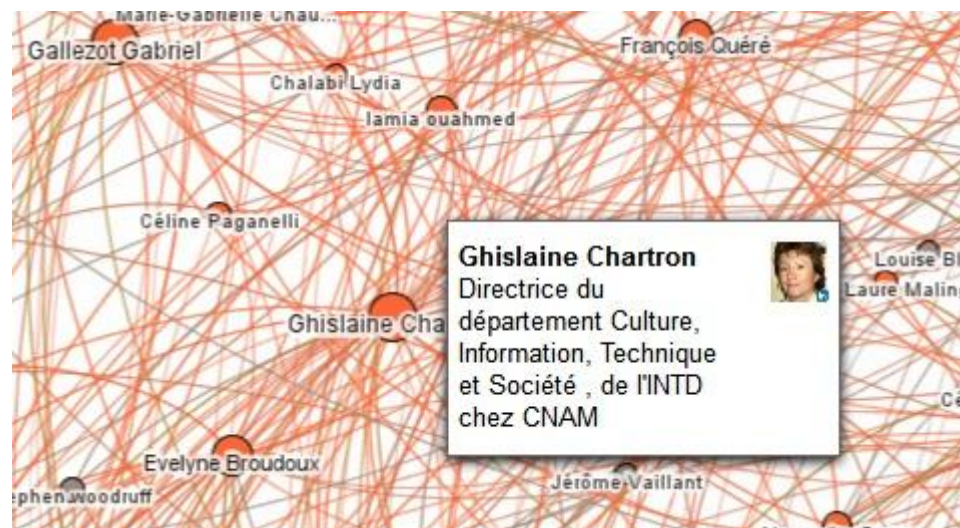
Marie-Gabrielle Chau...
Gallezot Gabriel
François Quéré
Chalabi Lydia
lamia ouahmed
Céline Paganelli
Louise Bl
Laure Maling
Ghislaine Cha
Ghislaine Chartron
Directrice du département Culture, Information, Technique et Société , de l'INTD chez CNAM
Cé
Evelyne Broudoux
ephen woodruff
Jérôme Vaillant